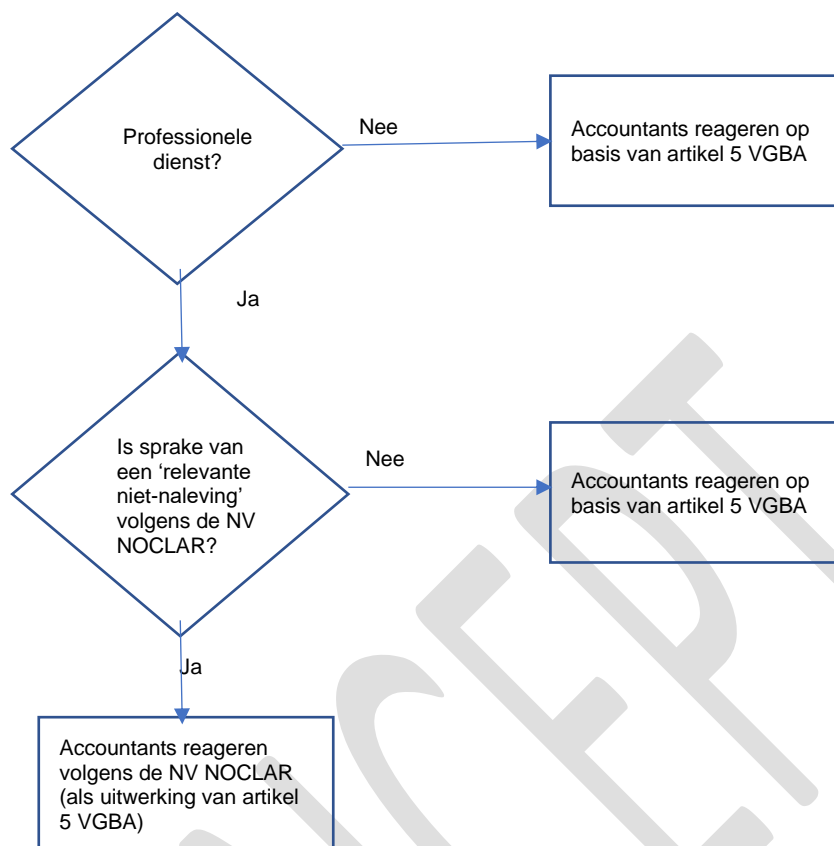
Professionele dienst?

Nee

Accountants reageren op basis van artikel 5 VGBA

Ja

Is sprake van een 'relevante niet-naleving' volgens de NV NOCLAR?

Nee

Accountants reageren op basis van artikel 5 VGBA

Ja

Accountants reageren volgens de NV NOCLAR (als uitwerking van artikel 5 VGBA)

CONCEPT